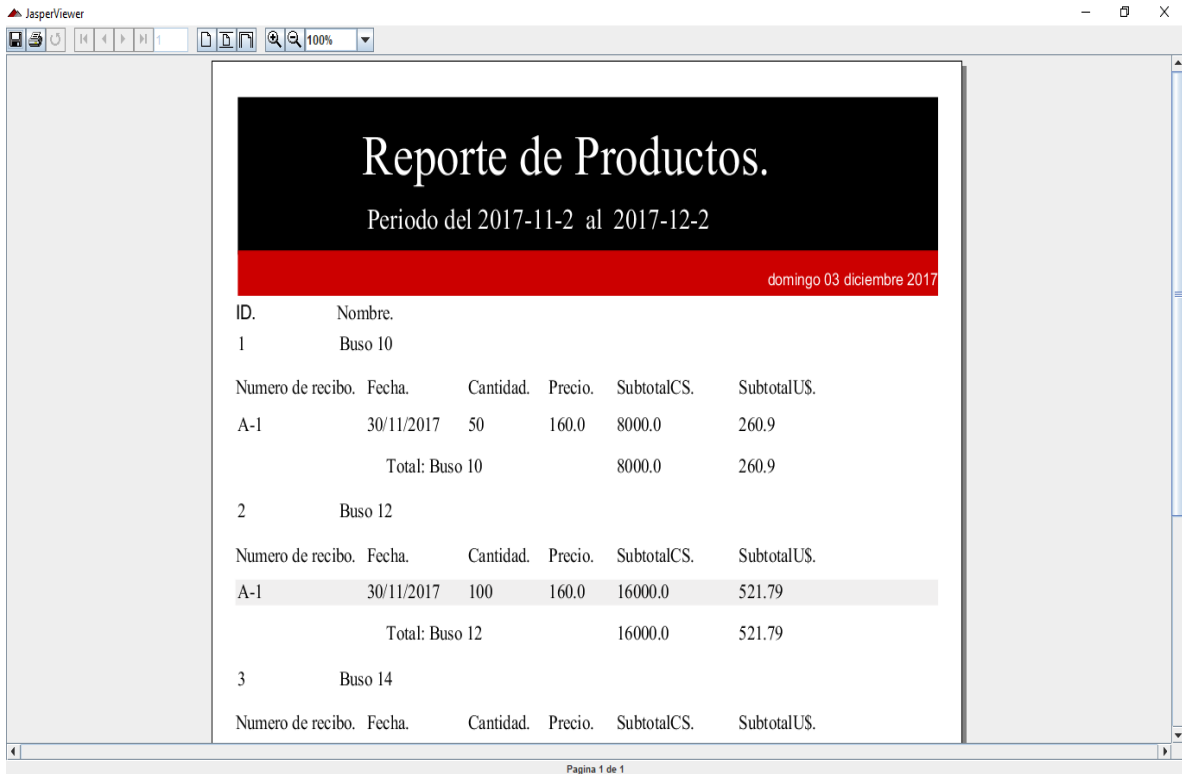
JasperViewer

1

100%

Reporte de Productos.

Periodo del 2017-11-2 al 2017-12-2

domingo 03 diciembre 2017

ID. Nombre.

1 Buso 10

| Numero de recibo. | Fecha. | Cantidad. | Precio. | SubtotalCS. | SubtotalU$. |
|---|---|---|---|---|---|
| A-1 | 30/11/2017 | 50 | 160.0 | 8000.0 | 260.9 |

Total: Buso 10 8000.0 260.9

2 Buso 12

| Numero de recibo. | Fecha. | Cantidad. | Precio. | SubtotalCS. | SubtotalU$. |
|---|---|---|---|---|---|
| A-1 | 30/11/2017 | 100 | 160.0 | 16000.0 | 521.79 |

Total: Buso 12 16000.0 521.79

3 Buso 14

| Numero de recibo. | Fecha. | Cantidad. | Precio. | SubtotalCS. | SubtotalU$. |
|---|---|---|---|---|---|

Pagina 1 de 1